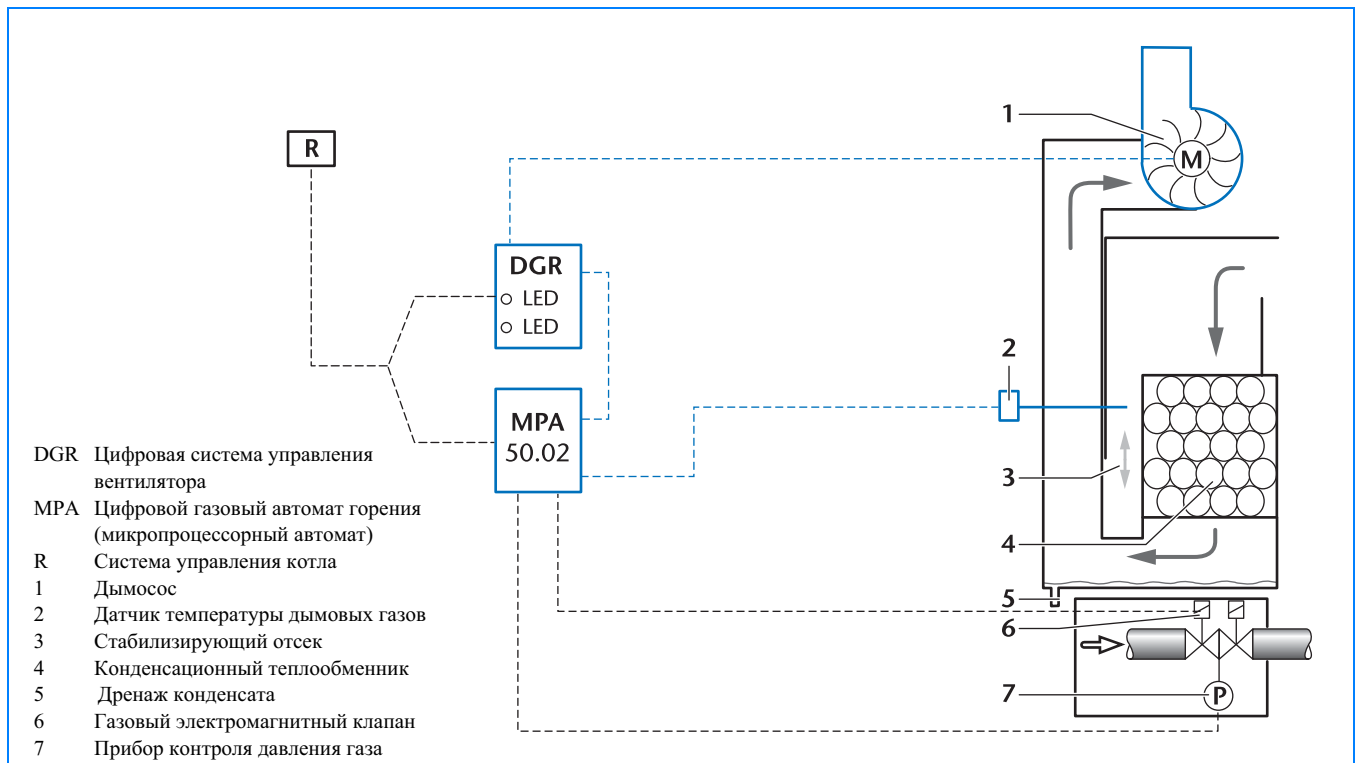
R

DGR
LED
LED

MPA
50.02

M

1

2

3

4

5

6

7

P

DGR Цифровая система управления вентилятора
MPA Цифровой газовый автомат горения (микропроцессорный автомат)
R Система управления котла
1 Дымосос
2 Датчик температуры дымовых газов
3 Стабилизирующий отсек
4 Конденсационный теплообменник
5 Дренаж конденсата
6 Газовый электромагнитный клапан
7 Прибор контроля давления газа